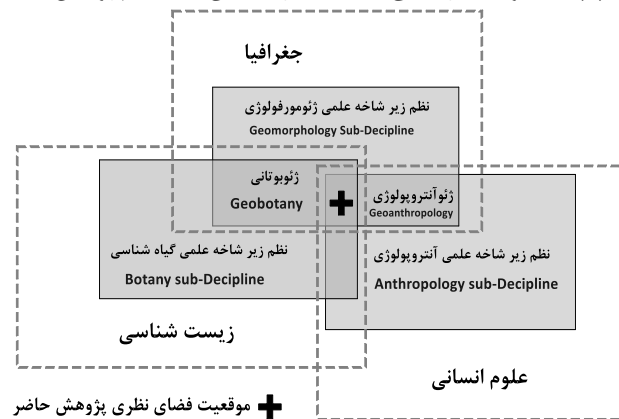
جغرافیا

نظم زیر شاخه علمی ژئومورفولوژی
Geomorphology Sub-Decipline

ژئوبوتانی
Geobotany

ژئوآنتروپولوژی
Geoanthropology

نظم زیر شاخه علمی گیاه شناسی
Botany sub-Decipline

نظم زیر شاخه علمی آنتروپولوژی
Anthropology sub-Decipline

زیست شناسی

علوم انسانی

موقعیت فضای نظری پژوهش حاضر